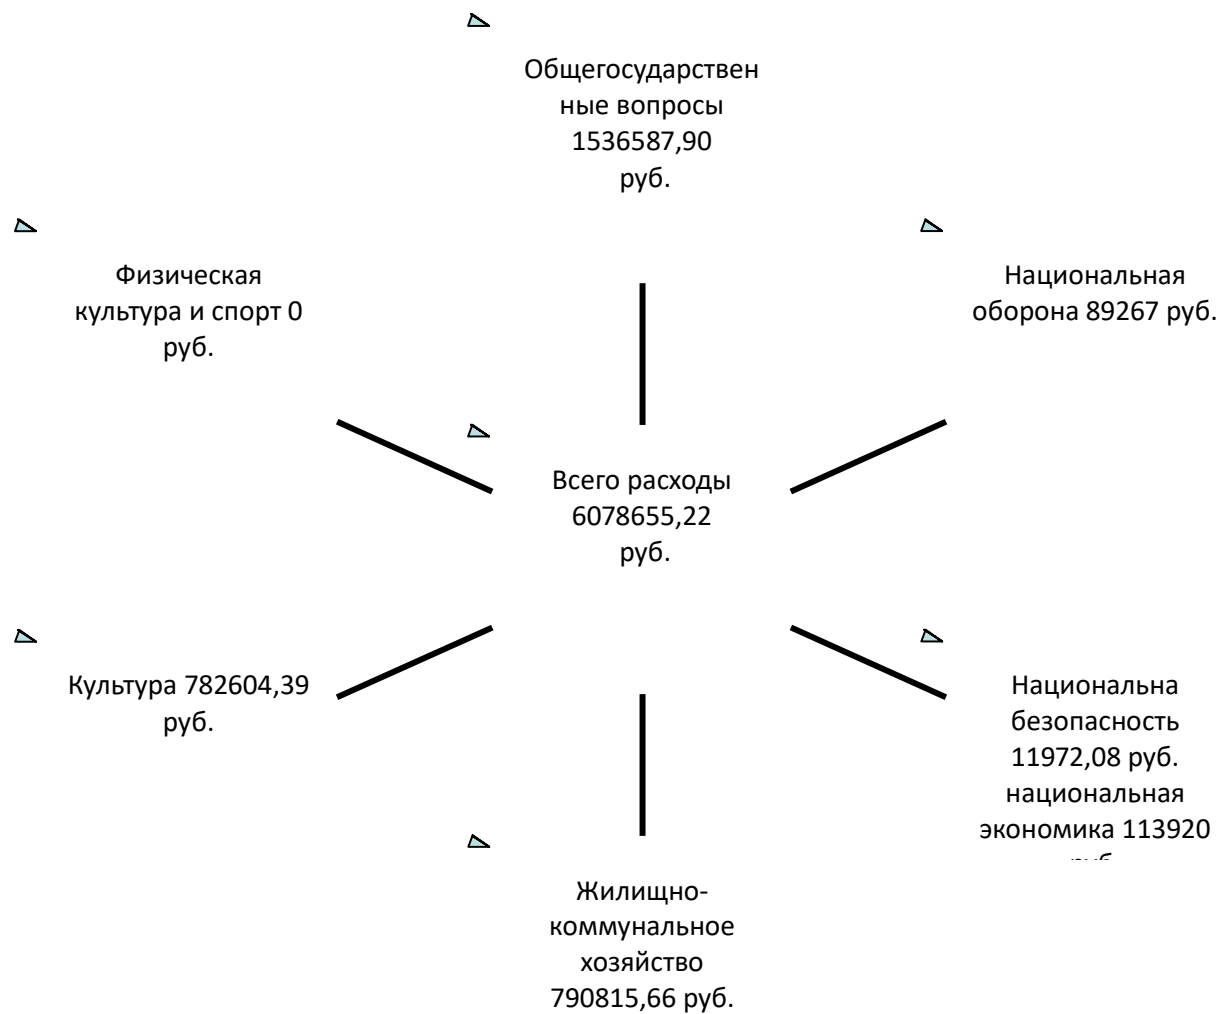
Общегосударствен ные вопросы 1536587,90 руб.

Физическая культура и спорт 0 руб.

Национальная оборона 89267 руб.

Всего расходы 6078655,22 руб.

Культура 782604,39 руб.

Национальна безопасность 11972,08 руб. национальная экономика 113920 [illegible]

Жилищно-коммунальное хозяйство 790815,66 руб.